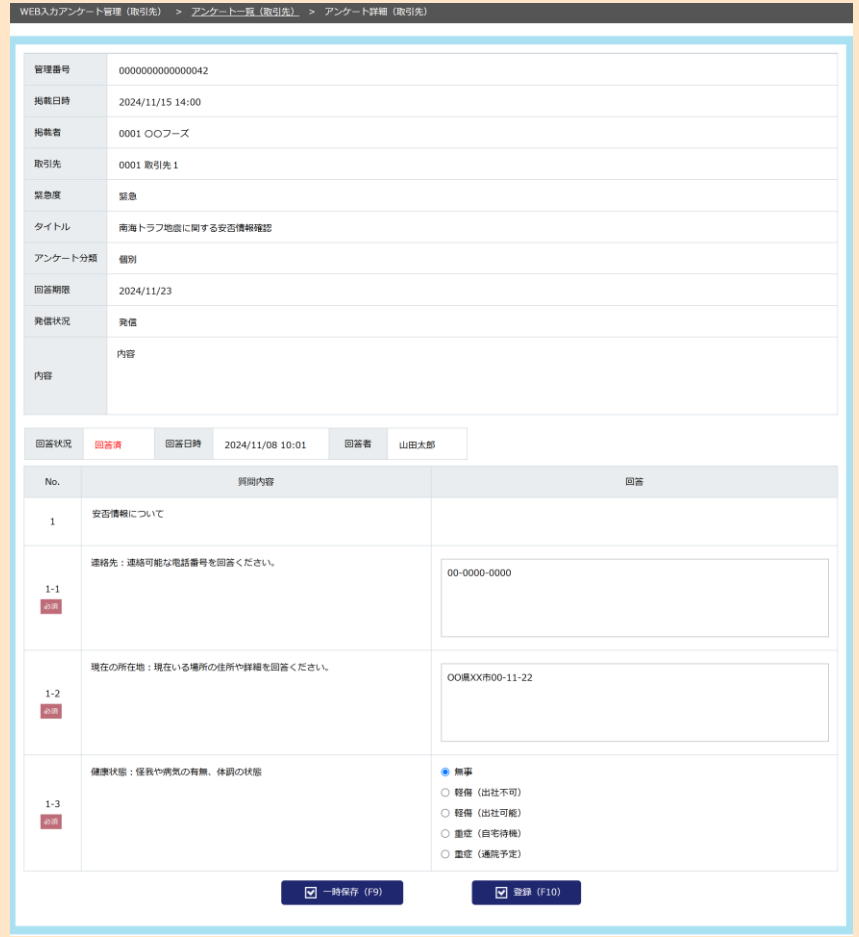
WEB入力アンケート管理（取引先） > アンケート一覧（取引先） > アンケート詳細（取引先）

| 管理番号 | 0000000000000042 |
|---|---|
| 掲載日時 | 2024/11/15 14:00 |
| 掲載者 | 0001 〇〇フーズ |
| 取引先 | 0001 取引先 1 |
| 緊急度 | 緊急 |
| タイトル | 南海トラフ地震に関する安否情報確認 |
| アンケート分類 | 個別 |
| 回答期限 | 2024/11/23 |
| 発信状況 | 発信 |
| 内容 | 内容 |

| 回答状況 | 回答済 | 回答日時 | 2024/11/08 10:01 | 回答者 | 山田太郎 |
|---|---|---|---|---|---|

| No. | 質問内容 | 回答 |
|---|---|---|
| 1 | 安否情報について | |
| 1-1 必須 | 連絡先：連絡可能な電話番号を回答ください。 | 00-0000-0000 |
| 1-2 必須 | 現在の所在地：現在いる場所の住所や詳細を回答ください。 | OO県XX市00-11-22 |
| 1-3 必須 | 健康状態：怪我や病気の有無、体調の状態 | 無事 / 軽傷（出社不可） / 軽傷（出社可能） / 重症（自宅待機） / 重症（通院予定） |

一時保存（F9）　登録（F10）